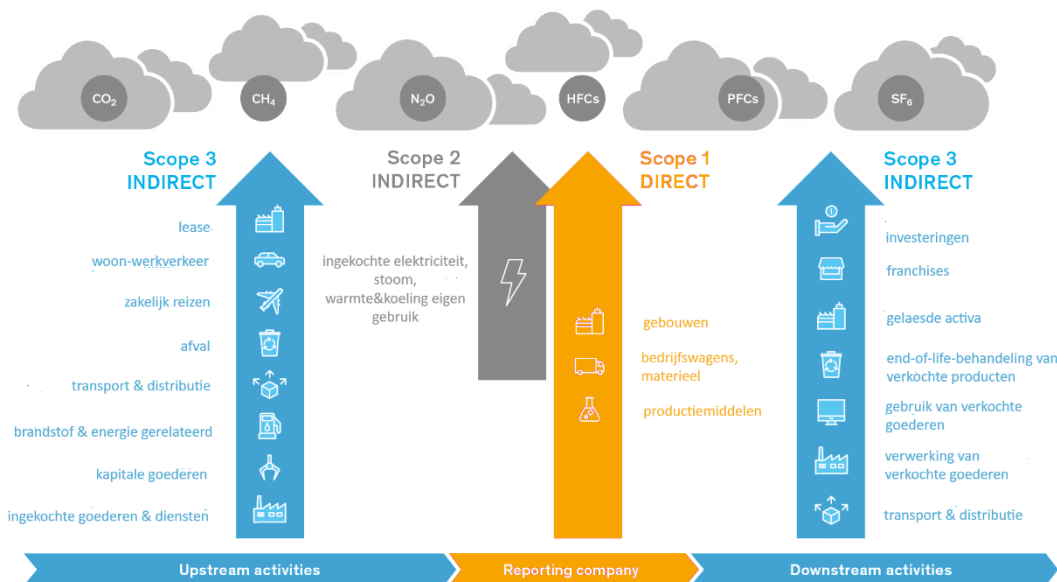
$CO_2$ $CH_4$ $N_2O$ HFCs PFCs $SF_6$

Scope 3
INDIRECT

lease
woon-werkverkeer
zakelijk reizen
afval
transport & distributie
brandstof & energie gerelateerd
kapitale goederen
ingekochte goederen & diensten

Scope 2
INDIRECT

ingekochte elektriciteit, stoom, warmte&koeling eigen gebruik

Scope 1
DIRECT

gebouwen
bedrijfswagens, materieel
productiemiddelen

Scope 3
INDIRECT

investeringen
franchises
gelaesde activa
end-of-life-behandeling van verkochte producten
gebruik van verkochte goederen
verwerking van verkochte goederen
transport & distributie

Upstream activities
Reporting company
Downstream activities